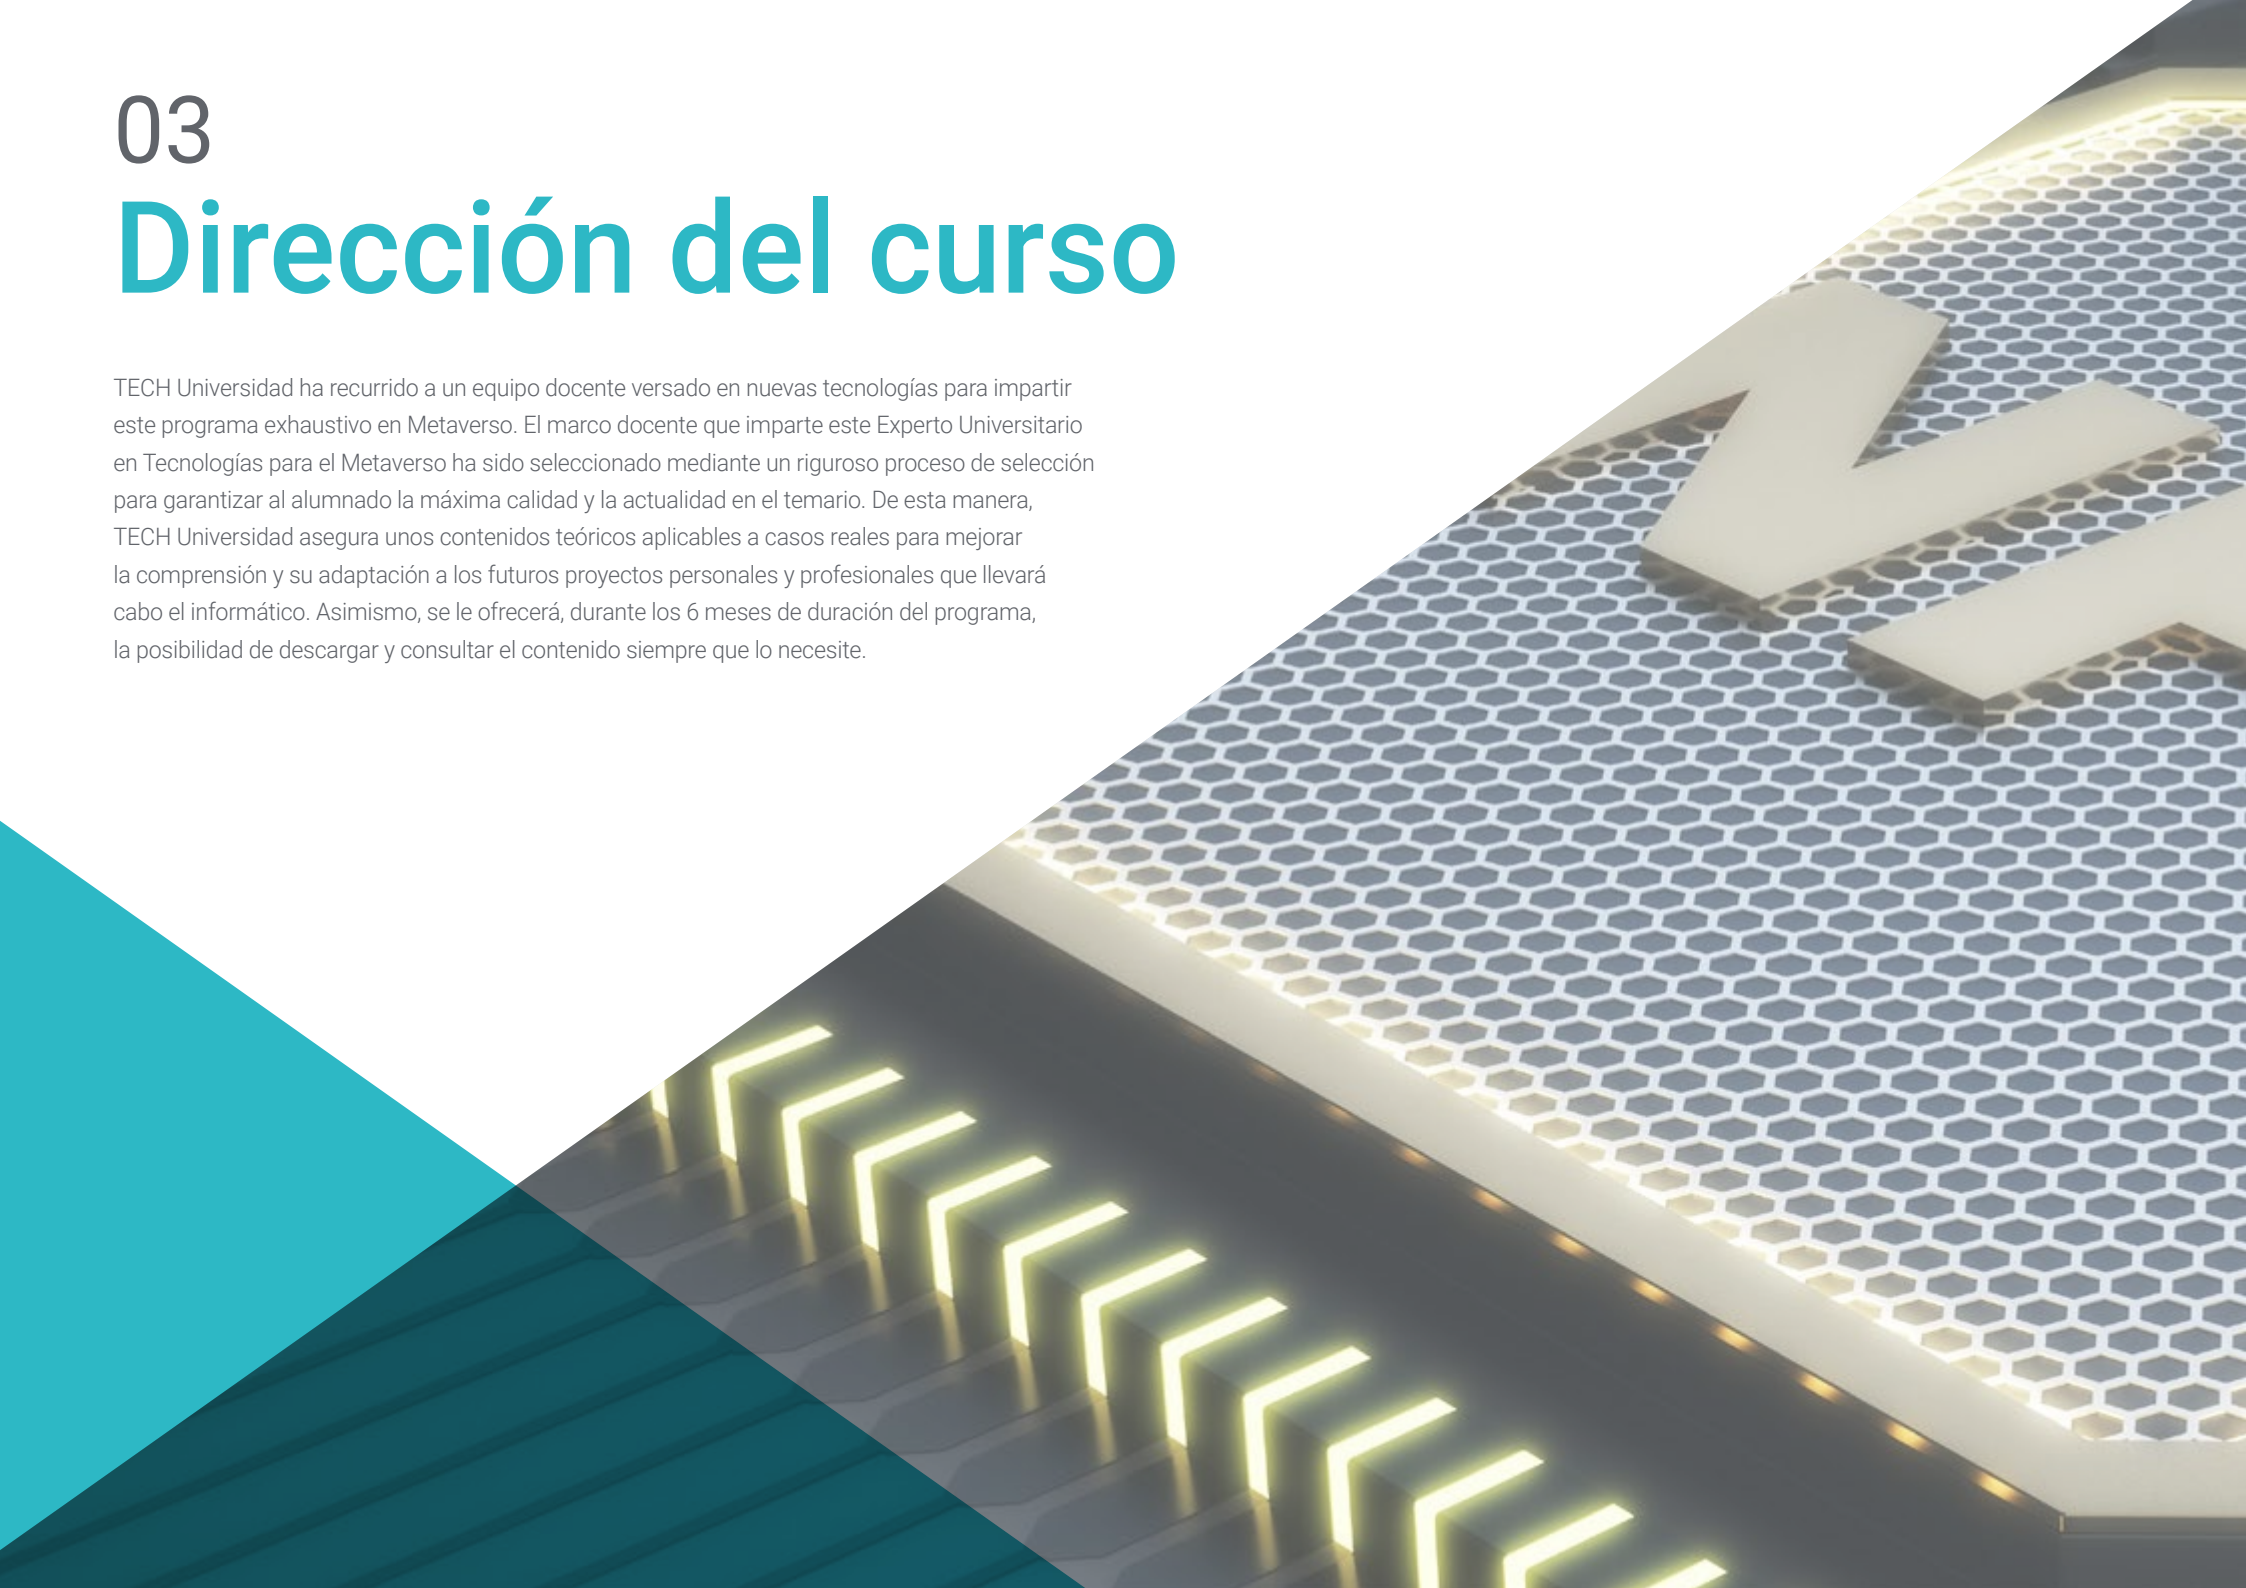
03
Dirección del curso

TECH Universidad ha recurrido a un equipo docente versado en nuevas tecnologías para impartir este programa exhaustivo en Metaverso. El marco docente que imparte este Experto Universitario en Tecnologías para el Metaverso ha sido seleccionado mediante un riguroso proceso de selección para garantizar al alumnado la máxima calidad y la actualidad en el temario. De esta manera, TECH Universidad asegura unos contenidos teóricos aplicables a casos reales para mejorar la comprensión y su adaptación a los futuros proyectos personales y profesionales que llevará cabo el informático. Asimismo, se le ofrecerá, durante los 6 meses de duración del programa, la posibilidad de descargar y consultar el contenido siempre que lo necesite.